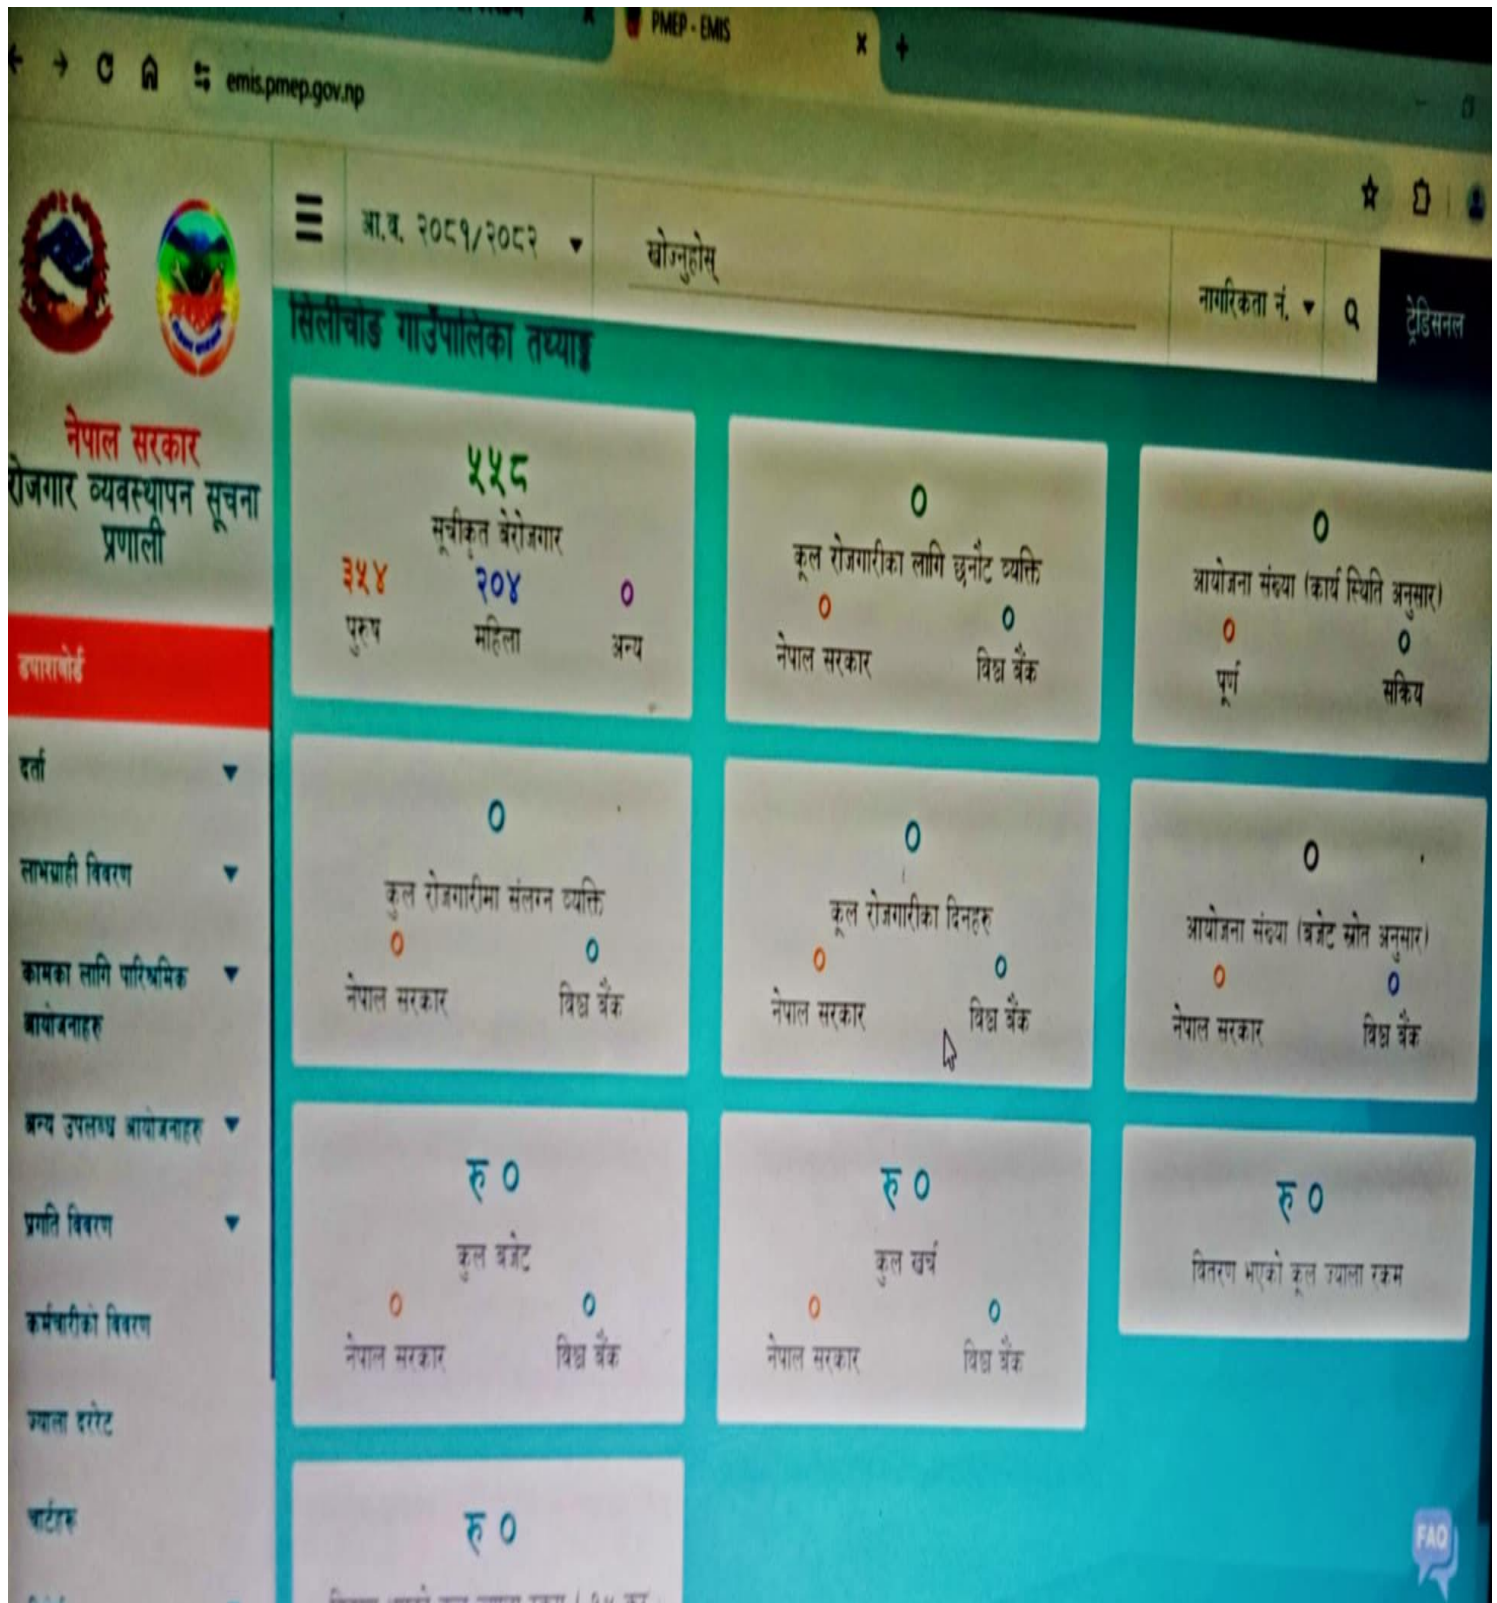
PMEP - EMIS

emis.pmep.gov.np

नेपाल सरकार
रोजगार व्यवस्थापन सूचना प्रणाली

ड्यासबोर्ड

दर्ता

लाभग्राही विवरण

कामका लागि पारिश्रमिक आयोजनाहरु

अन्य उपलब्ध आयोजनाहरु

प्रगति विवरण

कर्मचारीको विवरण

ज्याला दररेट

चार्टहरु

आ.व. २०८१/२०८२

खोज्नुहोस्

नागरिकता नं.

ट्रेडिसनल

सिलीचोङ गाउँपालिका तथ्याङ्क

५५८
सूचीकृत बेरोजगार
३५४ पुरुष
२०४ महिला
० अन्य

०
कूल रोजगारीका लागि छनौट व्यक्ति
० नेपाल सरकार
० विश्व बैंक

०
आयोजना संख्या (कार्य स्थिति अनुसार)
० पूर्ण
० सक्रिय

०
कुल रोजगारीमा संलग्न व्यक्ति
० नेपाल सरकार
० विश्व बैंक

०
कूल रोजगारीका दिनहरु
० नेपाल सरकार
० विश्व बैंक

०
आयोजना संख्या (बजेट स्रोत अनुसार)
० नेपाल सरकार
० विश्व बैंक

रु ०
कुल बजेट
० नेपाल सरकार
० विश्व बैंक

रु ०
कुल खर्च
० नेपाल सरकार
० विश्व बैंक

रु ०
वितरण भएको कूल ज्याला रकम

रु ०
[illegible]

FAQ